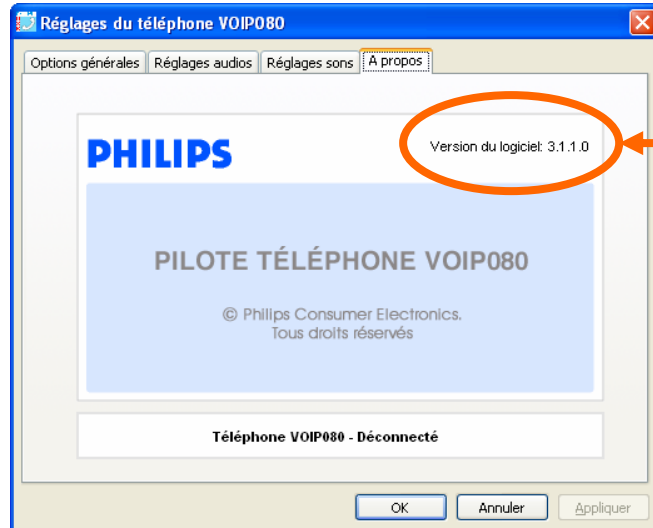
Réglages du téléphone VOIP080

Options générales | Réglages audios | Réglages sons | A propos

PHILIPS

Version du logiciel: 3.1.1.0

PILOTE TÉLÉPHONE VOIP080

© Philips Consumer Electronics.
Tous droits réservés

Téléphone VOIP080 - Déconnecté

OK | Annuler | Appliquer